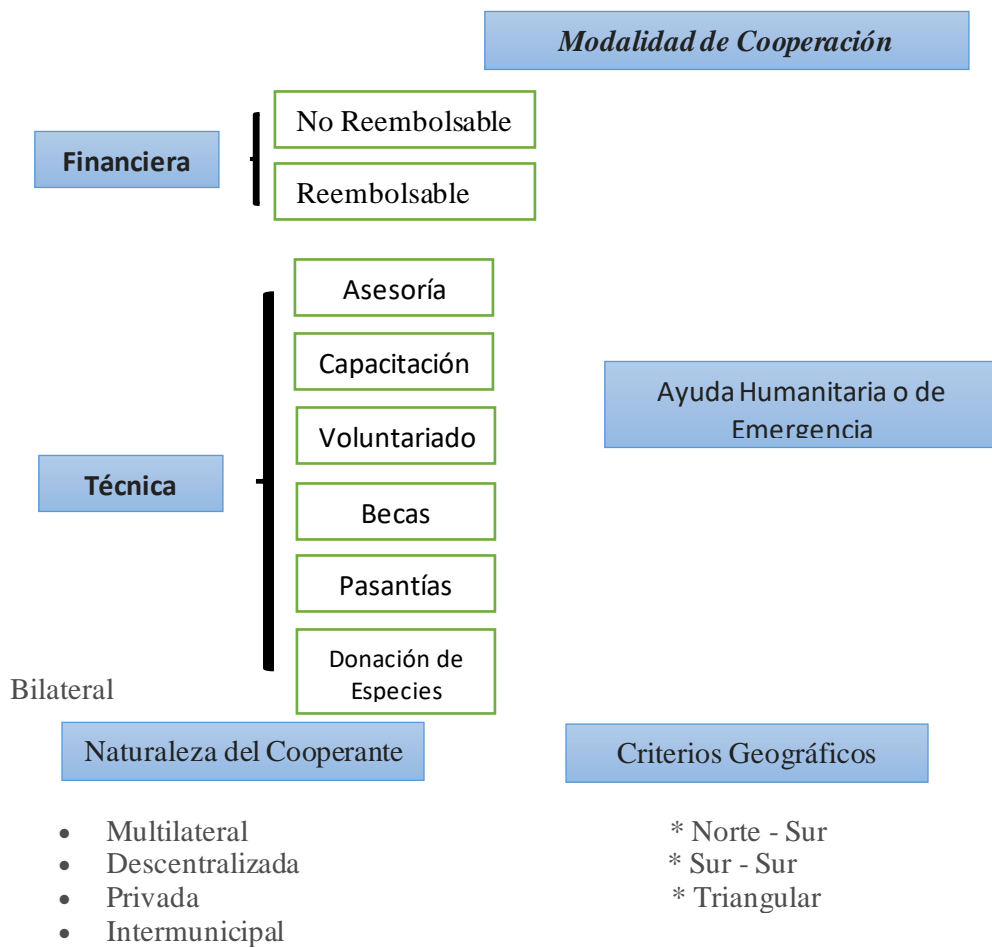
Modalidad de Cooperación

Financiera

No Reembolsable

Reembolsable

Técnica

Asesoría

Capacitación

Voluntariado

Becas

Pasantías

Donación de Especies

Ayuda Humanitaria o de Emergencia

Bilateral

Naturaleza del Cooperante

- Multilateral
- Descentralizada
- Privada
- Intermunicipal

Criterios Geográficos

* Norte - Sur
* Sur - Sur
* Triangular